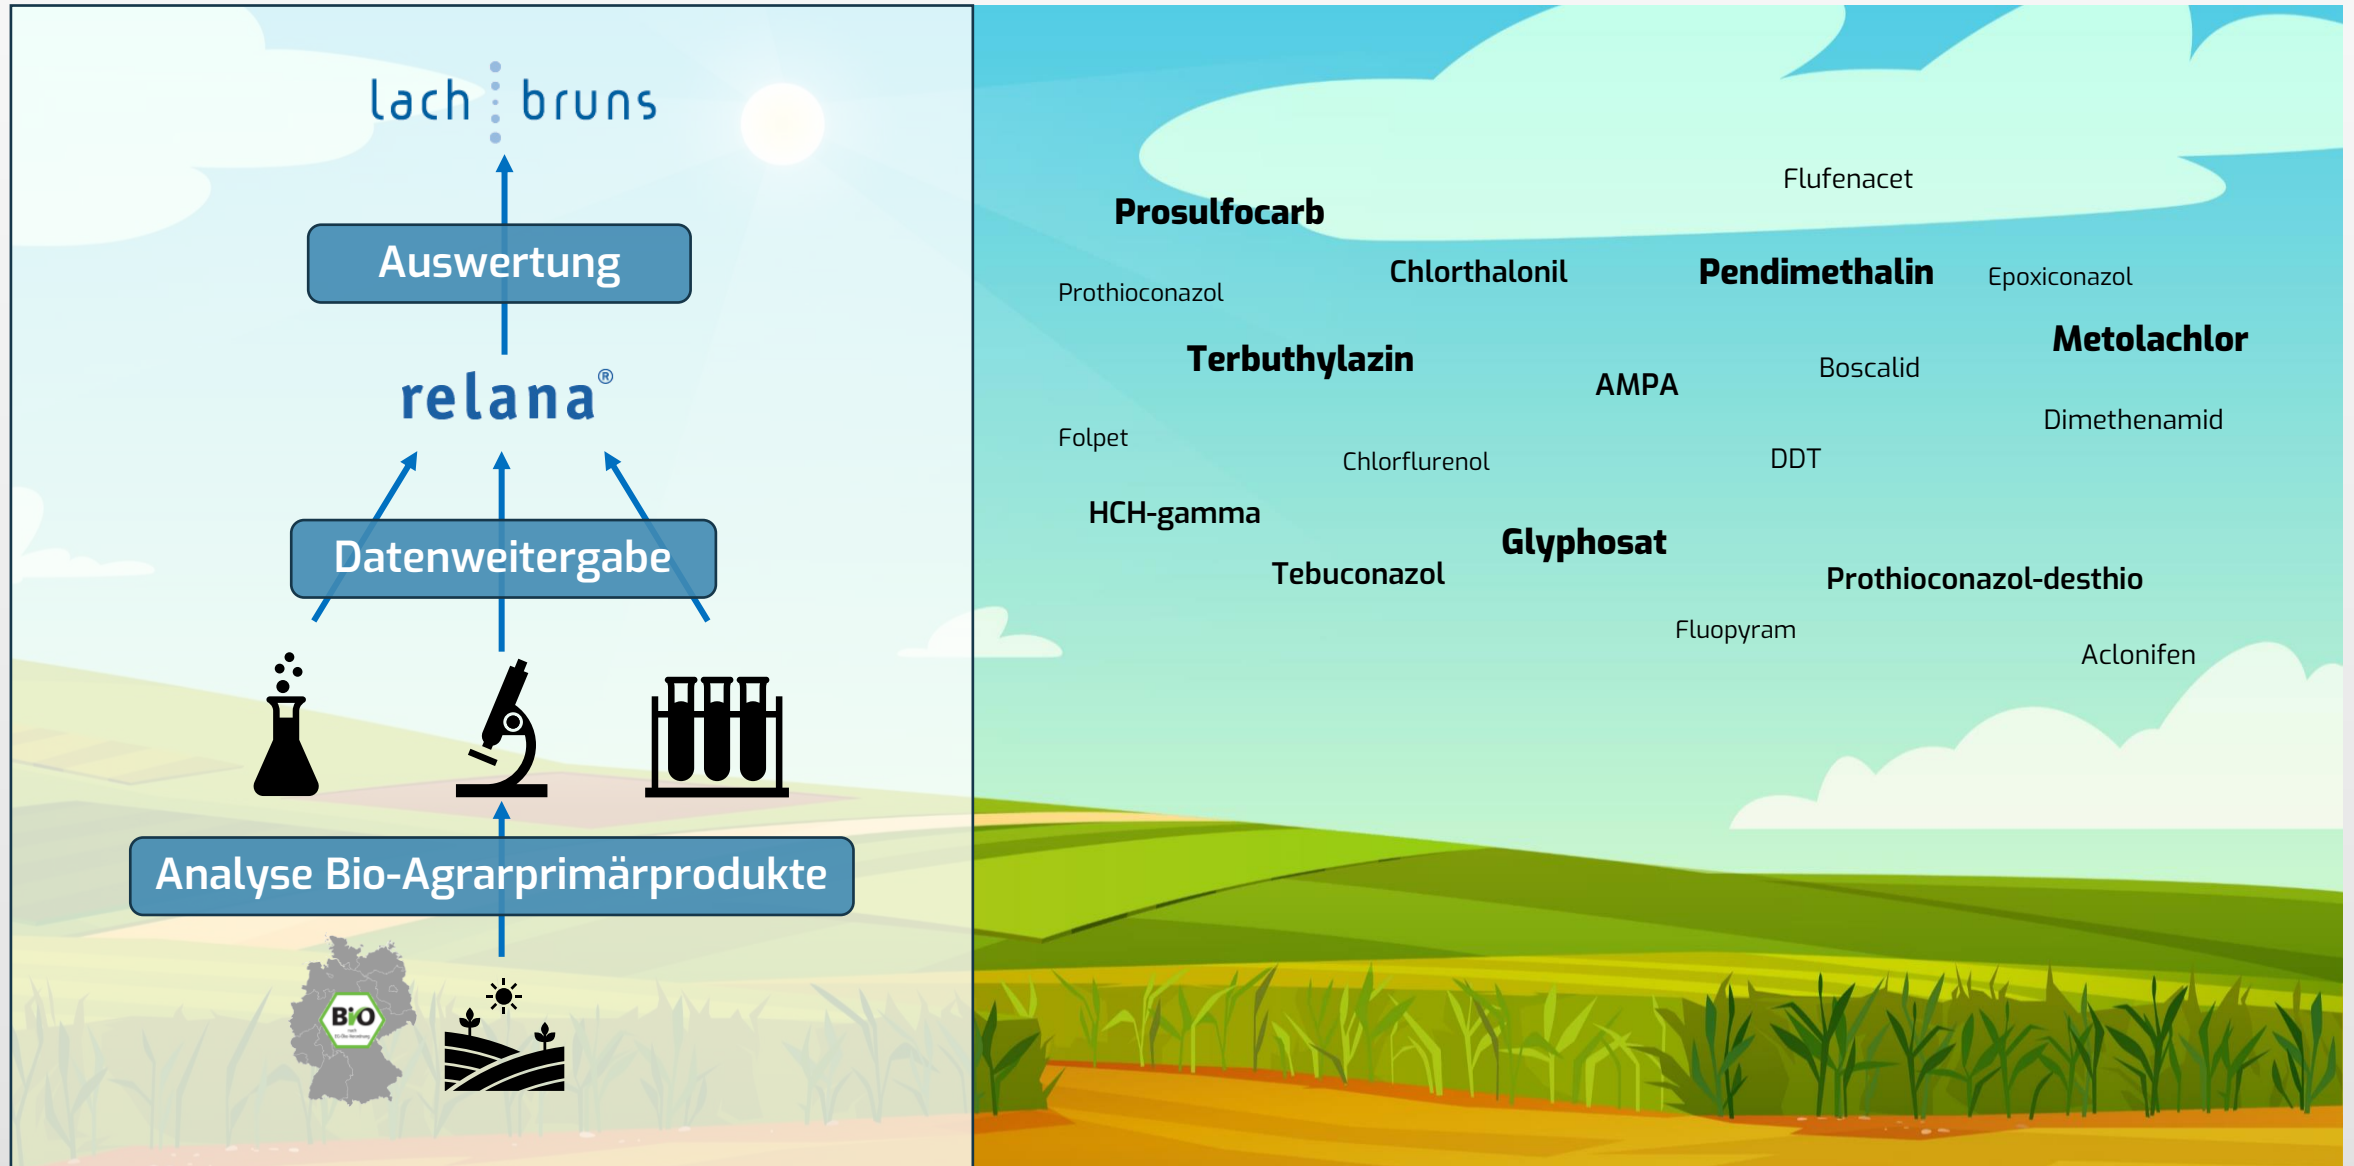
lach : bruns

Auswertung

relana®

Datenweitergabe

Analyse Bio-Agrarprimärprodukte

BIO

Flufenacet

Prosulfocarb

Chlorthalonil

Pendimethalin

Epoxiconazol

Prothioconazol

Metolachlor

Terbuthylazin

AMPA

Boscalid

Dimethenamid

Folpet

Chlorflurenol

DDT

HCH-gamma

Glyphosat

Tebuconazol

Prothioconazol-desthio

Fluopyram

Aclonifen